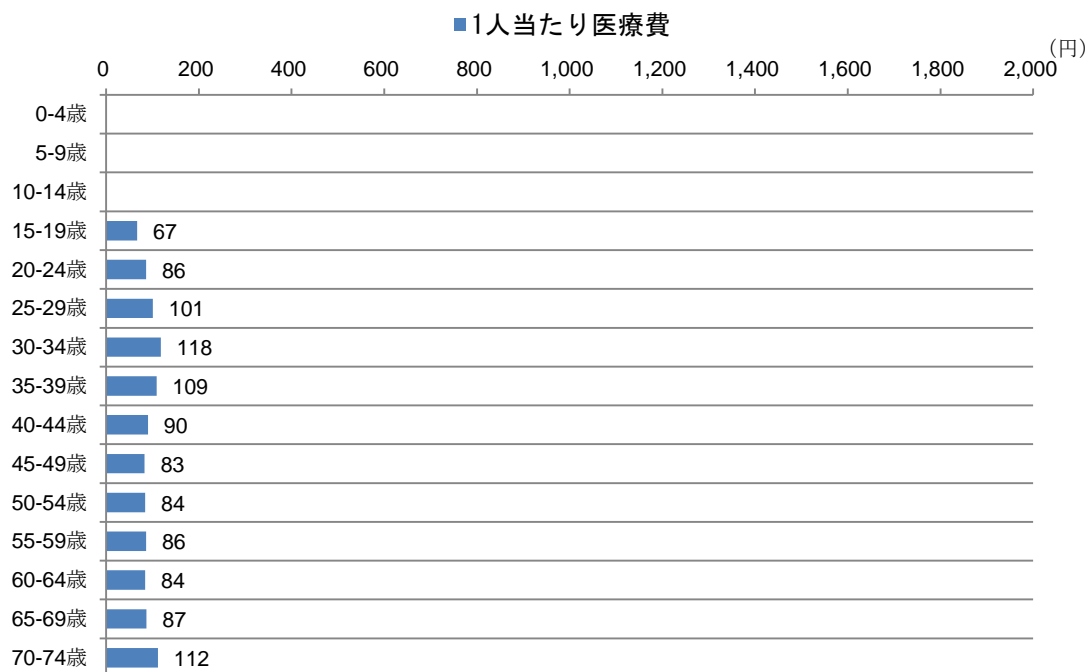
■1人当たり医療費

(円)

0 200 400 600 800 1,000 1,200 1,400 1,600 1,800 2,000

| 年齢 | 1人当たり医療費 |
|---|---|
| 0-4歳 | |
| 5-9歳 | |
| 10-14歳 | |
| 15-19歳 | 67 |
| 20-24歳 | 86 |
| 25-29歳 | 101 |
| 30-34歳 | 118 |
| 35-39歳 | 109 |
| 40-44歳 | 90 |
| 45-49歳 | 83 |
| 50-54歳 | 84 |
| 55-59歳 | 86 |
| 60-64歳 | 84 |
| 65-69歳 | 87 |
| 70-74歳 | 112 |